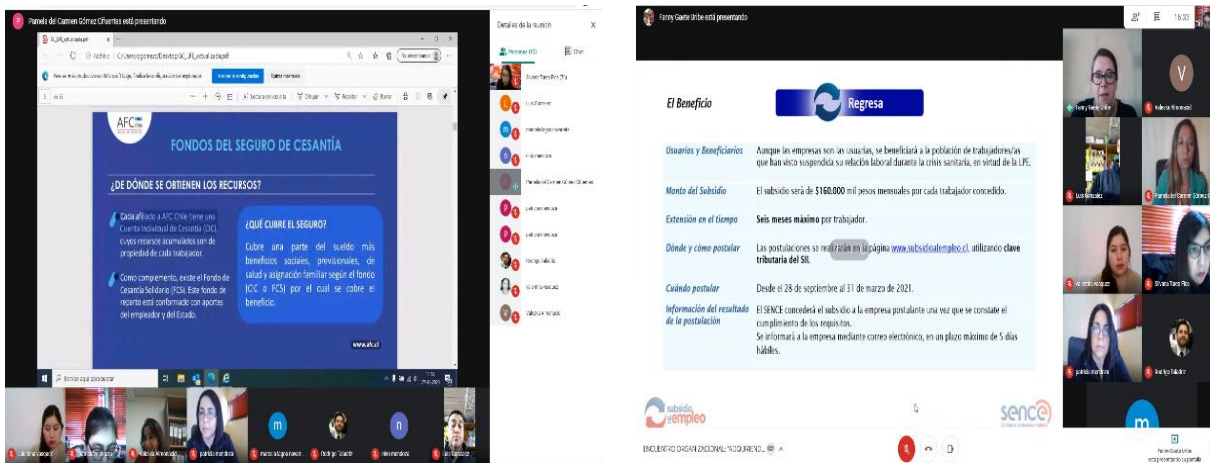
Pamela del Carmen Gómez Cifuentes está presentando

Detalles de la reunión

Personas (13)

Chat

Archivo

Escribe aquí para buscar

AFC

FONDOS DEL SEGURO DE CESANTÍA

¿DE DÓNDE SE OBTIENEN LOS RECURSOS?

Cada afiliado a AFC Chile tiene una Cuenta Individual de Cesantía (CIC), cuyos recursos acumulados son de propiedad de cada trabajador.

Como complemento, existe el Fondo de Cesantía Solidario (FCS). Este fondo de reparto está conformado con aportes del empleador y el Estado.

¿QUÉ CUBRE EL SEGURO?

Cubre una parte del sueldo más beneficios sociales, previsionales, de salud y asignación familiar según el fondo (CIC o FCS) por el cual se cobre el beneficio.

www.afc.cl

Fanny Gaete Uribe está presentando

El Beneficio

Regresa

| Usuarios y Beneficiarios | Aunque las empresas son las usuarias, se beneficiará a la población de trabajadores/as que han visto suspendida su relación laboral durante la crisis sanitaria, en virtud de la LPE. |
|---|---|
| Monto del Subsidio | El subsidio será de $160.000 mil pesos mensuales por cada trabajador concedido. |
| Extensión en el tiempo | Seis meses máximo por trabajador. |
| Dónde y cómo postular | Las postulaciones se realizarán en la página www.subsidioalempleo.cl, utilizando clave tributaria del SII. |
| Cuándo postular | Desde el 28 de septiembre al 31 de marzo de 2021. |
| Información del resultado de la postulación | El SENCE concederá el subsidio a la empresa postulante una vez que se constate el cumplimiento de los requisitos. Se informará a la empresa mediante correo electrónico, en un plazo máximo de 5 días hábiles. |

subsidio al empleo

sence

ENCUENTRO ORGANIZACIONAL "ASOCIACIONES" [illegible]

Fanny Gaete Uribe

Valeska Almonacid

Luis Gonzalez

Pamela del Carmen Gómez

Silvana Tores Rico

patricia mendoza

Rodrigo Toledo

16:33